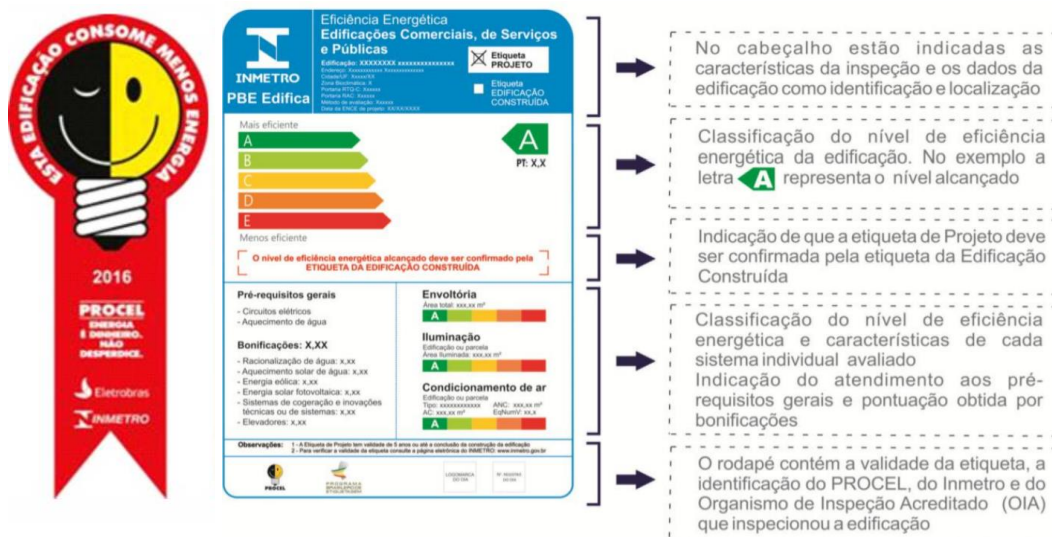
ESTA EDIFICAÇÃO CONSOME MENOS ENERGIA

2016

PROCEL
ENERGIA É DINHEIRO. NÃO DESPERDICE.

Eletrobras

INMETRO

INMETRO
PBE Edifica

Eficiência Energética
Edificações Comerciais, de Serviços e Públicas

Edificação: XXXXXXXX xxxxxxxxxxxxxxx
Endereço: Xxxxxxxxxx Xxxxxxxxxxxx
Cidade/UF: Xxxxx/XX
Zona Bioclimática: X
Portaria RTQ-C: Xxxxx
Portaria RAC: Xxxxx
Método de avaliação: Xxxxx
Data da ENCE de projeto: XX/XX/XXXX

Etiqueta PROJETO

Etiqueta EDIFICAÇÃO CONSTRUÍDA

Mais eficiente

A
B
C
D
E

A
PT: X,X

Menos eficiente

O nível de eficiência energética alcançado deve ser confirmado pela ETIQUETA DA EDIFICAÇÃO CONSTRUÍDA

Pré-requisitos gerais
- Circuitos elétricos
- Aquecimento de água

Bonificações: X,XX
- Racionalização de água: x,xx
- Aquecimento solar de água: x,xx
- Energia eólica: x,xx
- Energia solar fotovoltaica: x,xx
- Sistemas de cogeração e inovações técnicas ou de sistemas: x,xx
- Elevadores: x,xx

Envoltória
Área total: xxx,xx m²
A

Iluminação
Edificação ou parcela
Área iluminada: xxx,xx m²
A

Condicionamento de ar
Edificação ou parcela
Tipo: xxxxxxxxxxxx ANC: xxx,xx m²
AC: xxx,xx m² EqNumV: xx,x
A

Observações: 1 - A Etiqueta de Projeto tem validade de 5 anos ou até a conclusão da construção da edificação
2 - Para verificar a validade da etiqueta consulte a página eletrônica do INMETRO: www.inmetro.gov.br

PROCEL

PROGRAMA BRASILEIRO DE ETIQUETAGEM

LOGOMARCA DO OIA

Nº REGISTRO DO OIA

No cabeçalho estão indicadas as características da inspeção e os dados da edificação como identificação e localização

Classificação do nível de eficiência energética da edificação. No exemplo a letra A representa o nível alcançado

Indicação de que a etiqueta de Projeto deve ser confirmada pela etiqueta da Edificação Construída

Classificação do nível de eficiência energética e características de cada sistema individual avaliado
Indicação do atendimento aos pré-requisitos gerais e pontuação obtida por bonificações

O rodapé contém a validade da etiqueta, a identificação do PROCEL, do Inmetro e do Organismo de Inspeção Acreditado (OIA) que inspecionou a edificação